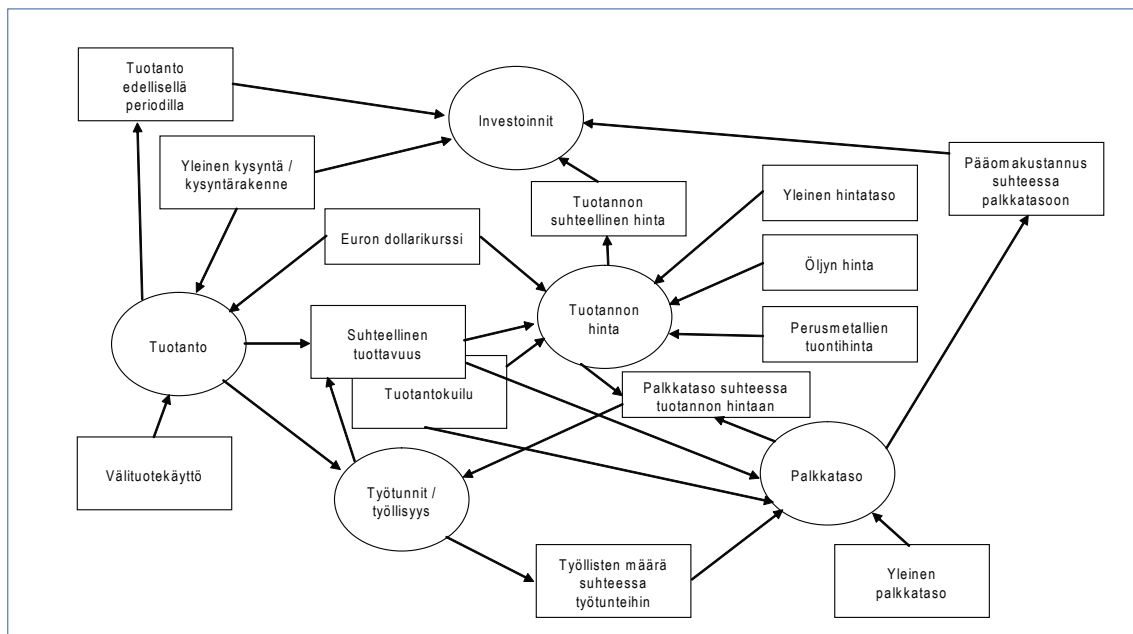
Tuotanto edellisellä periodilla

Investoinnit

Pääomakustannus suhteessa palkkatasoon

Yleinen kysyntä / kysyntärakenne

Tuotannon suhteellinen hinta

Yleinen hintataso

Euron dollarikurssi

Öljyn hinta

Tuotannon hinta

Tuotanto

Suhteellinen tuottavuus

Perusmetallien tuontihinta

Tuotantokuilu

Palkkataso suhteessa tuotannon hintaan

Palkkataso

Välituotekäyttö

Työtunnit / työllisyys

Työllisten määrä suhteessa työtunteihin

Yleinen palkkataso